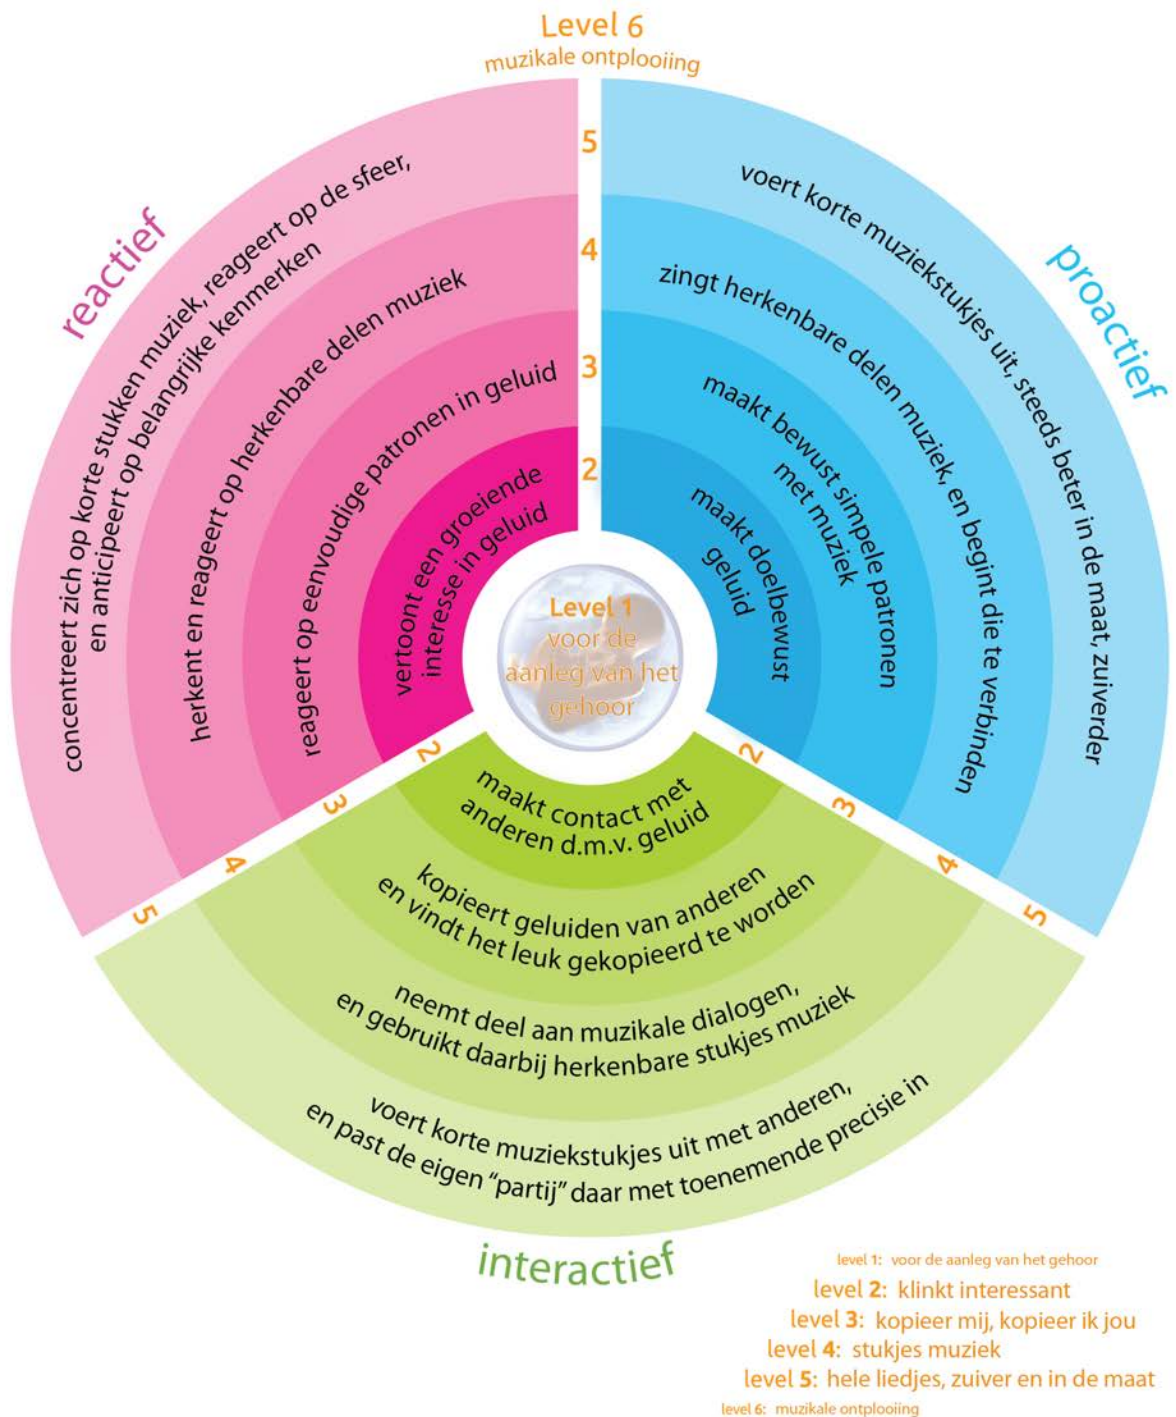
Level 6
muzikale ontplooiing

reactief

concentreert zich op korte stukken muziek, reageert op de sfeer, en anticipeert op belangrijke kenmerken

herkent en reageert op herkenbare delen muziek

reageert op eenvoudige patronen in geluid

vertoont een groeiende interesse in geluid

5
4
3
2

proactief

voert korte muziekstukjes uit, steeds beter in de maat, zuiverder

zingt herkenbare delen muziek, en begint die te verbinden

maakt bewust simpele patronen met muziek

maakt doelbewust geluid

Level 1
voor de aanleg van het gehoor

2
3
4
5

2
3
4
5

maakt contact met anderen d.m.v. geluid

kopieert geluiden van anderen en vindt het leuk gekopieerd te worden

neemt deel aan muzikale dialogen, en gebruikt daarbij herkenbare stukjes muziek

voert korte muziekstukjes uit met anderen, en past de eigen "partij" daar met toenemende precisie in

interactief

level 1: voor de aanleg van het gehoor
level 2: klinkt interessant
level 3: kopieer mij, kopieer ik jou
level 4: stukjes muziek
level 5: hele liedjes, zuiver en in de maat
level 6: muzikale ontplooiing